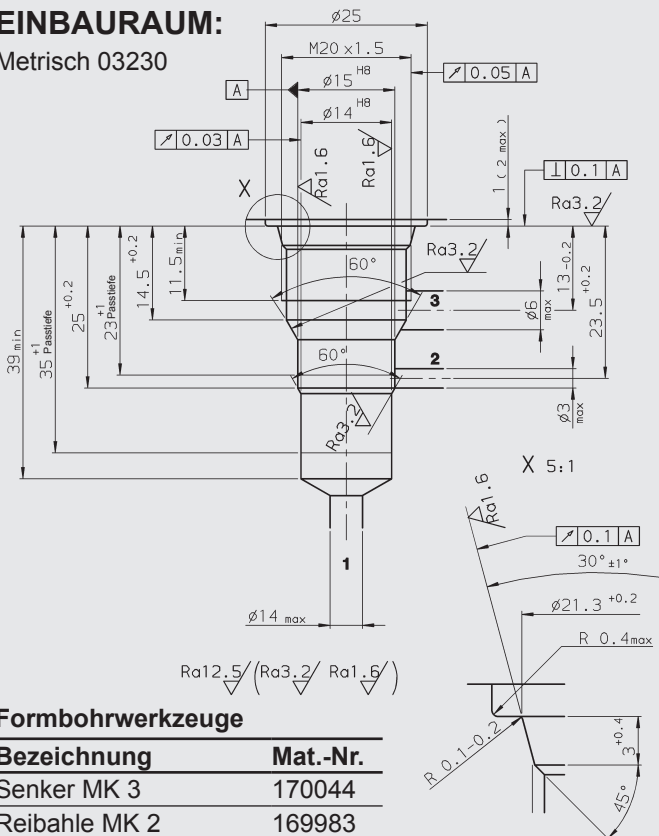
EINBAURAUM:
Metrisch 03230

Ø25
M20 x 1.5
A
Ø15 H8
0.05 A
Ø14 H8
0.03 A
Ra1.6
Ra1.6
X
1 (2 max)
0.1 A
Ra3.2
Ra3.2
60°
11.5 min
14.5
23 $^{+1}$ Passtiefe
+0.2
25 $^{+0.2}$
35 $^{+1}$ Passtiefe
39 min
3
Ø6 max
13 $_{-0.2}$
23.5 $^{+0.2}$
60°
2
Ø3 max
Ra3.2
X 5:1
Ra1.6
0.1 A
30° ±1°
Ø21.3 $^{+0.2}$
R 0.4max
1
Ø14 max
Ra12.5 (Ra3.2 Ra1.6)
R 0.1-0.2
3 $^{+0.4}$
45°

Formbohrwerkzeuge

| Bezeichnung | Mat.-Nr. |
|---|---|
| Senker MK 3 | 170044 |
| Reibahle MK 2 | 169983 |